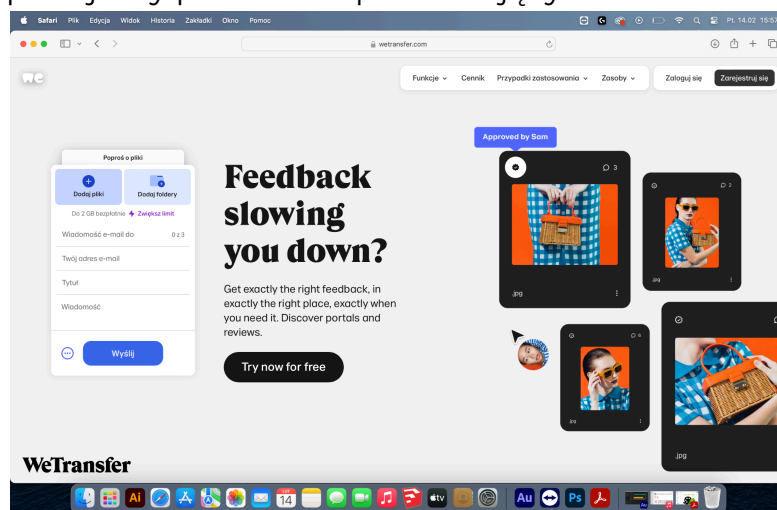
Safari Plik Edycja Widok Historia Zakładki Okno Pomoc

Pt. 14.02 15:57

wetransfer.com

Funkcje Cennik Przypadki zastosowania Zasoby

Zaloguj się

Zarejestruj się

Poproś o pliki

Dodaj pliki

Dodaj foldery

Do 2 GB bezpłatnie Zwiększ limit

Wiadomość e-mail do 0 z 3

Twój adres e-mail

Tytuł

Wiadomość

Wyślij

Feedback slowing you down?

Get exactly the right feedback, in exactly the right place, exactly when you need it. Discover portals and reviews.

Try now for free

Approved by Sam

3

.jpg

2

.jpg

4

.jpg

.jpg

WeTransfer

14